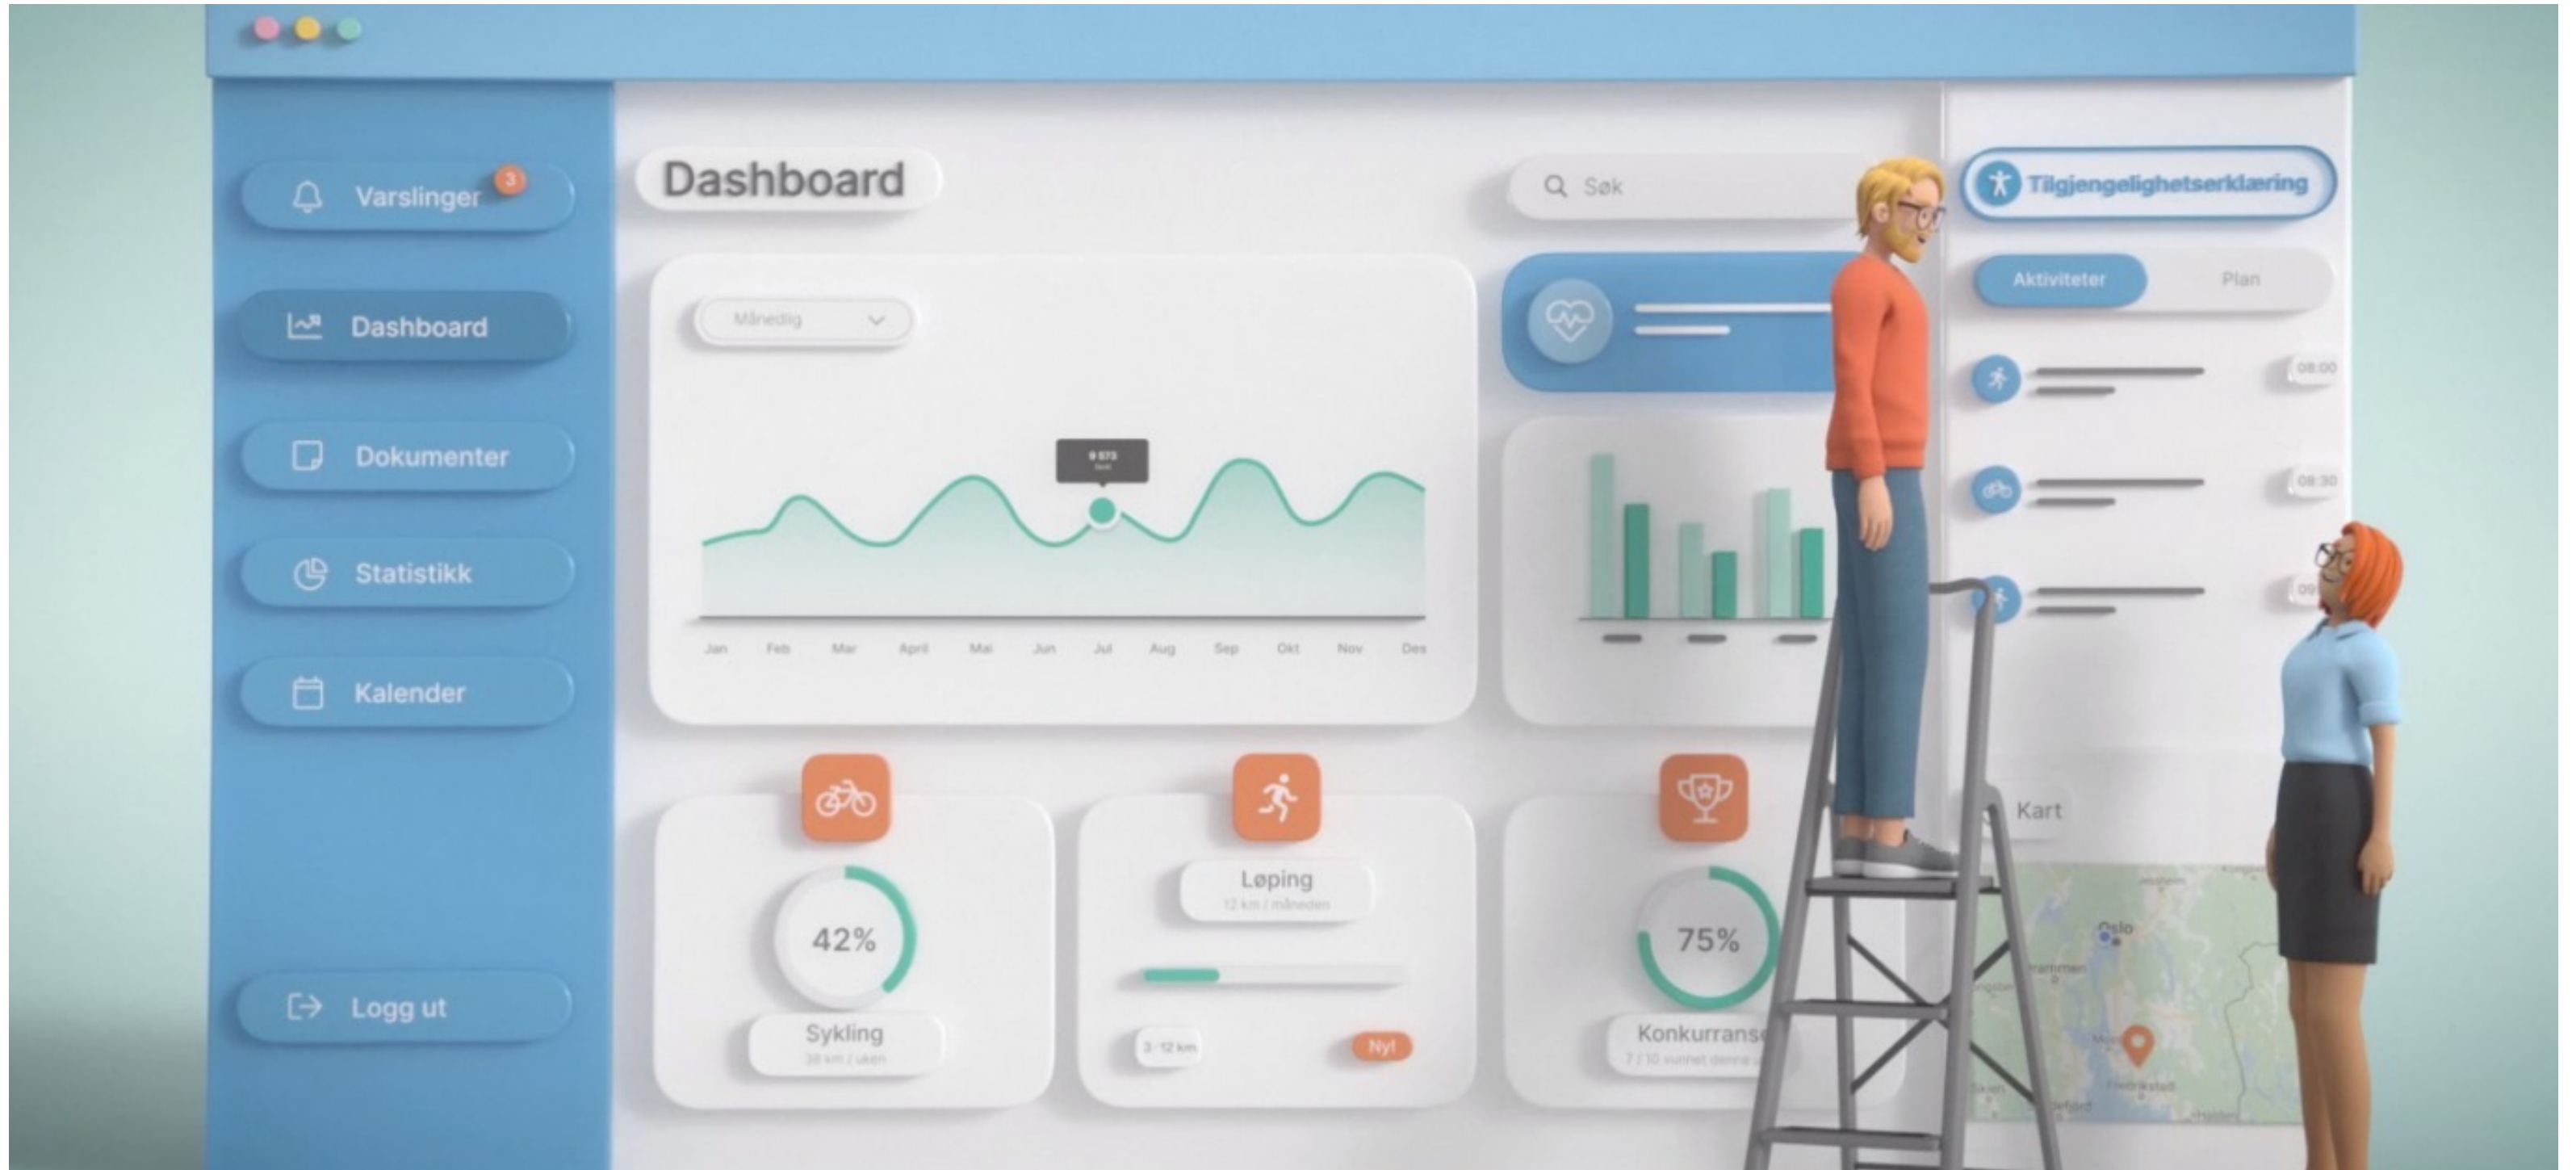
Varslinger 3

Dashboard

Dokumenter

Statistikk

Kalender

Logg ut

Dashboard

Søk

Tilgjengelighetserklæring

Månedlig

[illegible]

Jan Feb Mar April Mai Jun Jul Aug Sep Okt Nov Des

Aktiviteter Plan

08:00

08:30

Kart

Oslo

42%

Sykling

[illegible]

Løping

12 km / måneden

3 / 12 km

Ny!

75%

Konkurrans

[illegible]